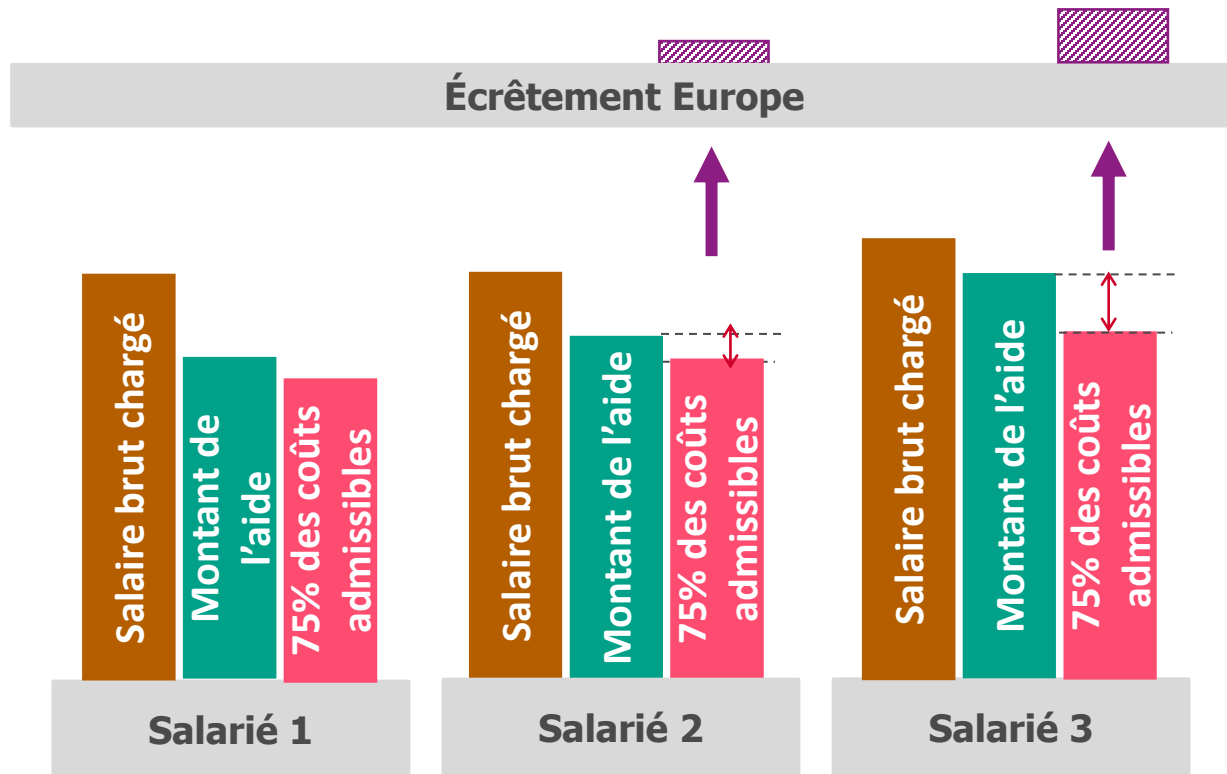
Écrêtement Europe

Salaire brut chargé
Montant de l'aide
75% des coûts admissibles
Salarié 1

Salaire brut chargé
Montant de l'aide
75% des coûts admissibles
Salarié 2

Salaire brut chargé
Montant de l'aide
75% des coûts admissibles
Salarié 3